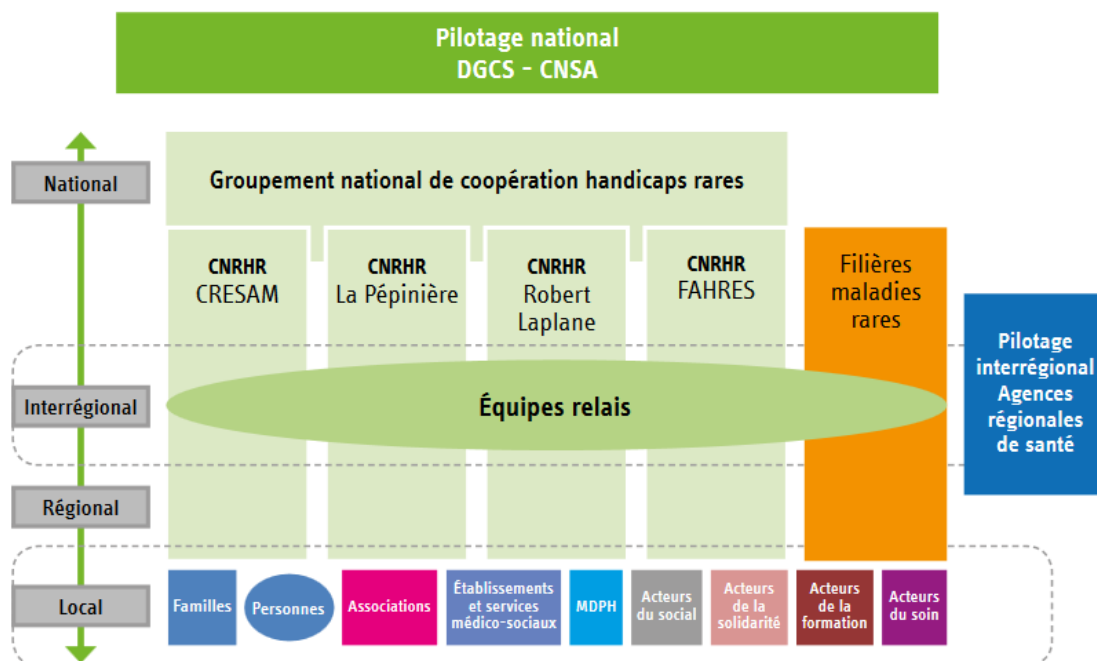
Pilotage national
DGCS - CNSA

National

Interrégional

Régional

Local

Groupement national de coopération handicaps rares

CNRHR
CRESAM

CNRHR
La Pépinière

CNRHR
Robert Laplane

CNRHR
FAHRES

Filières maladies rares

Pilotage interrégional Agences régionales de santé

Équipes relais

Familles

Personnes

Associations

Établissements et services médico-sociaux

MDPH

Acteurs du social

Acteurs de la solidarité

Acteurs de la formation

Acteurs du soin